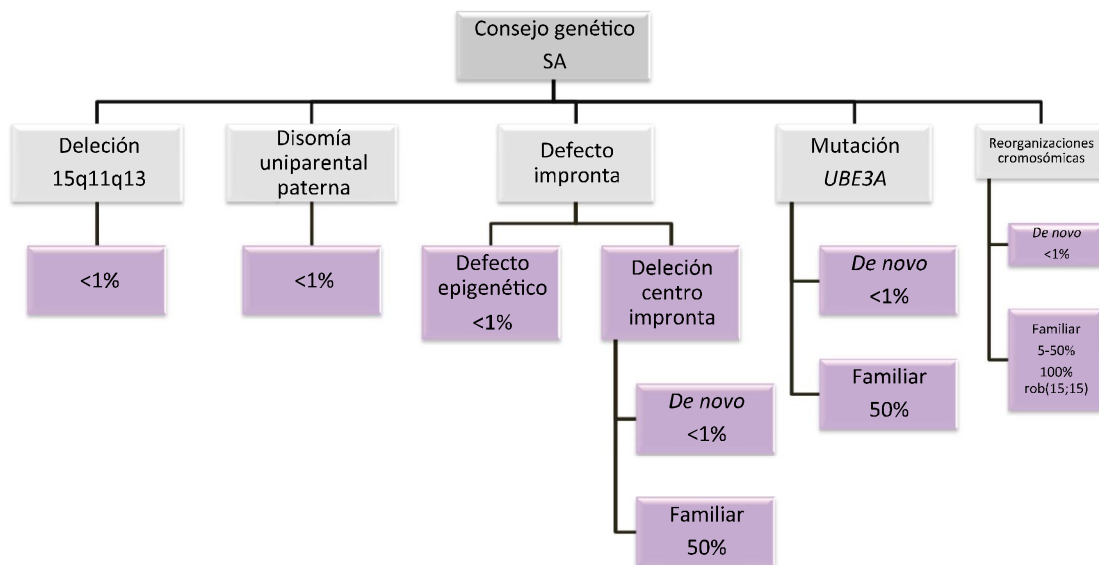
Consejo genético
SA

Deleción
15q11q13

<1%

Disomía
uniparental
paterna

<1%

Defecto
impronta

Defecto
epigenético
<1%

Deleción
centro
impronta

De novo
<1%

Familiar
50%

Mutación
UBE3A

De novo
<1%

Familiar
50%

Reorganizaciones
cromosómicas

De novo
<1%

Familiar
5-50%
100%
rob(15;15)